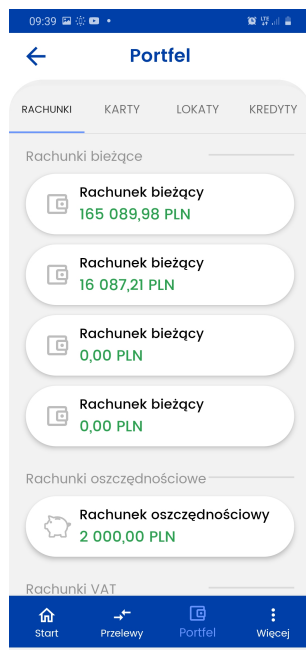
09:39

Portfel

RACHUNKI
KARTY
LOKATY
KREDYTY

Rachunki bieżące

Rachunek bieżący
165 089,98 PLN

Rachunek bieżący
16 087,21 PLN

Rachunek bieżący
0,00 PLN

Rachunek bieżący
0,00 PLN

Rachunki oszczędnościowe

Rachunek oszczędnościowy
2 000,00 PLN

Rachunki VAT

Start
Przelewy
Portfel
Więcej